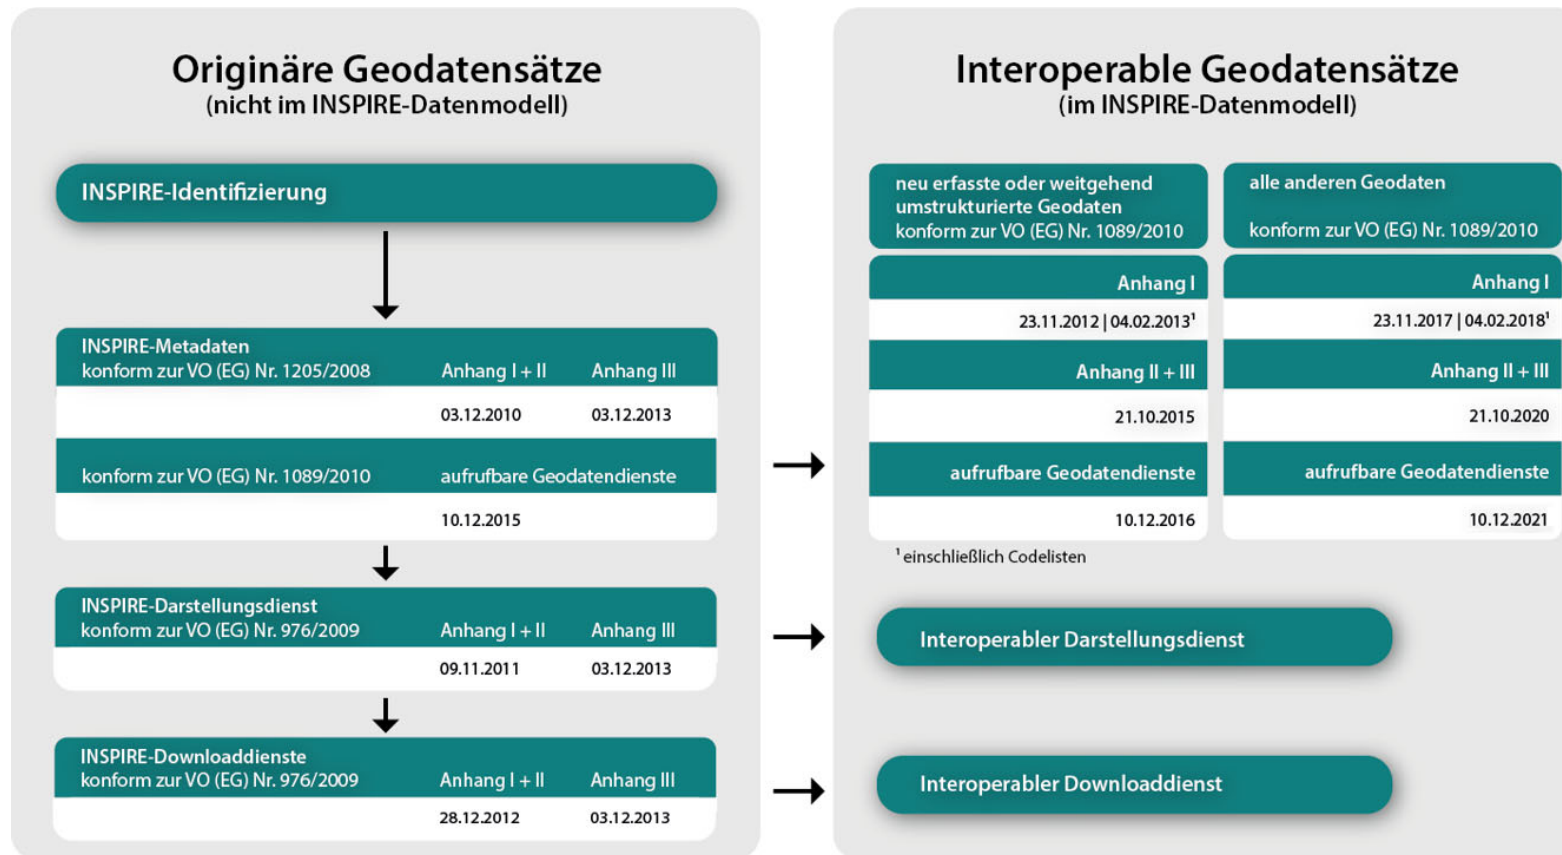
Originäre Geodatensätze
(nicht im INSPIRE-Datenmodell)

INSPIRE-Identifizierung

INSPIRE-Metadaten
konform zur VO (EG) Nr. 1205/2008 Anhang I + II Anhang III
03.12.2010 03.12.2013

konform zur VO (EG) Nr. 1089/2010 aufrufbare Geodatendienste
10.12.2015

INSPIRE-Darstellungsdienst
konform zur VO (EG) Nr. 976/2009 Anhang I + II Anhang III
09.11.2011 03.12.2013

INSPIRE-Downloaddienste
konform zur VO (EG) Nr. 976/2009 Anhang I + II Anhang III
28.12.2012 03.12.2013

Interoperable Geodatensätze
(im INSPIRE-Datenmodell)

neu erfasste oder weitgehend umstrukturierte Geodaten
konform zur VO (EG) Nr. 1089/2010

Anhang I
23.11.2012 | 04.02.2013$^1$

Anhang II + III
21.10.2015

aufrufbare Geodatendienste
10.12.2016

alle anderen Geodaten
konform zur VO (EG) Nr. 1089/2010

Anhang I
23.11.2017 | 04.02.2018$^1$

Anhang II + III
21.10.2020

aufrufbare Geodatendienste
10.12.2021

$^1$ einschließlich Codelisten

Interoperabler Darstellungsdienst

Interoperabler Downloaddienst